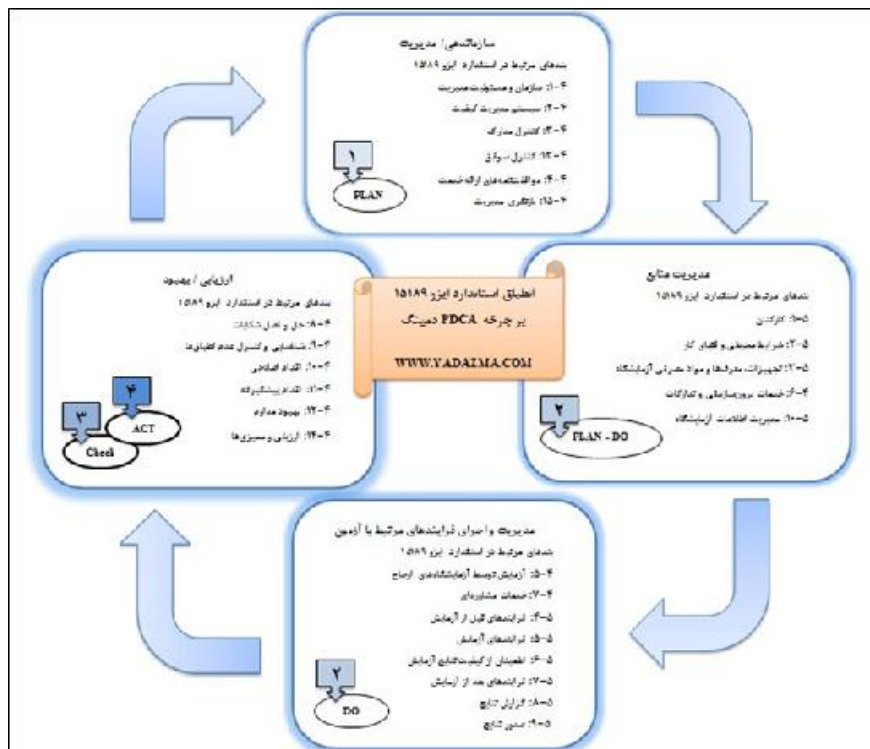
سازماندهی/ مدیریت

بندهای مرتبط در استاندارد ایزو ۱۵۱۸۹

۴-۱: سازمان و مسئولیت مدیریت

۴-۲: سیستم مدیریت کیفیت

۴-۳: کنترل مدارک

۴-۱۳: کنترل سوابق

۴-۴: موافقتنامه‌های ارائه خدمت

۴-۱۵: بازنگری مدیریت

۱

PLAN

مدیریت منابع

بندهای مرتبط در استاندارد ایزو ۱۵۱۸۹

۵-۱: کارکنان

۵-۲: شرایط محیطی و فضای کار

۵-۳: تجهیزات، معرفها و مواد مصرفی آزمایشگاه

۴-۶: خدمات برون‌سازمانی و تدارکات

۵-۱۰: مدیریت اطلاعات آزمایشگاه

۲

PLAN - DO

انطباق استاندارد ایزو ۱۵۱۸۹

بر چرخه PDCA دمینگ

WWW.YADAIMA.COM

ارزیابی / بهبود

بندهای مرتبط در استاندارد ایزو ۱۵۱۸۹

۴-۸: حل و فصل شکایات

۴-۹: شناسایی و کنترل عدم انطباق‌ها

۴-۱۰: اقدام اصلاحی

۴-۱۱: اقدام پیشگیرانه

۴-۱۲: بهبود مداوم

۴-۱۴: ارزیابی و ممیزی‌ها

۴

ACT

۳

Check

مدیریت و اجرای فرایندهای مرتبط با آزمون

بندهای مرتبط در استاندارد ایزو ۱۵۱۸۹

۴-۵: آزمایش توسط آزمایشگاه‌های ارجاع

۴-۷: خدمات مشاوره‌ای

۵-۴: فرایندهای قبل از آزمایش

۵-۵: فرایندهای آزمایش

۵-۶: اطمینان از کیفیت نتایج آزمایش

۵-۷: فرایندهای بعد از آزمایش

۵-۸: گزارش نتایج

۵-۹: صدور نتایج

۲

DO